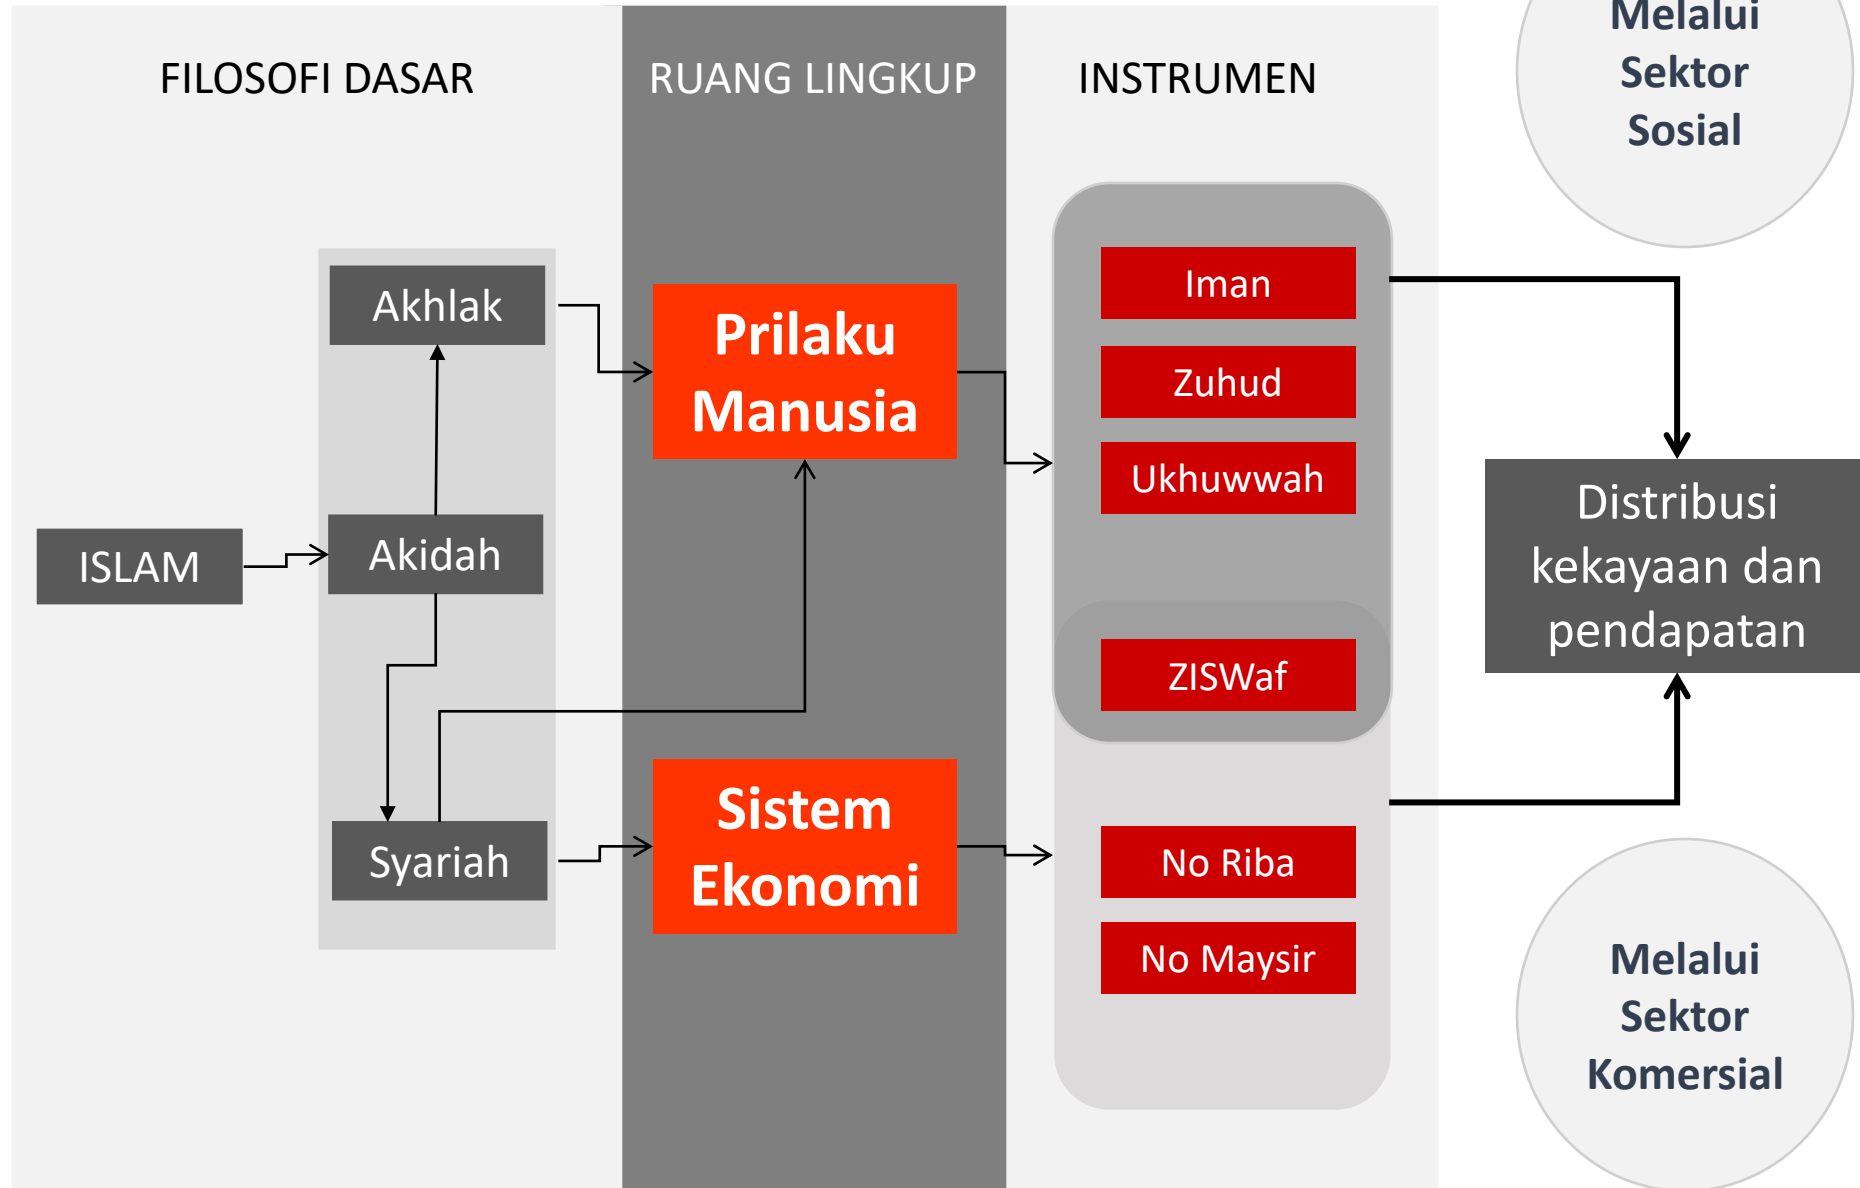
FILOSOFI DASAR

RUANG LINGKUP

INSTRUMEN

Melalui Sektor Sosial

Akhlak

Prilaku Manusia

Iman

Zuhud

Ukhuwwah

ISLAM

Akidah

Distribusi kekayaan dan pendapatan

ZISWaf

Syariah

Sistem Ekonomi

No Riba

No Maysir

Melalui Sektor Komersial